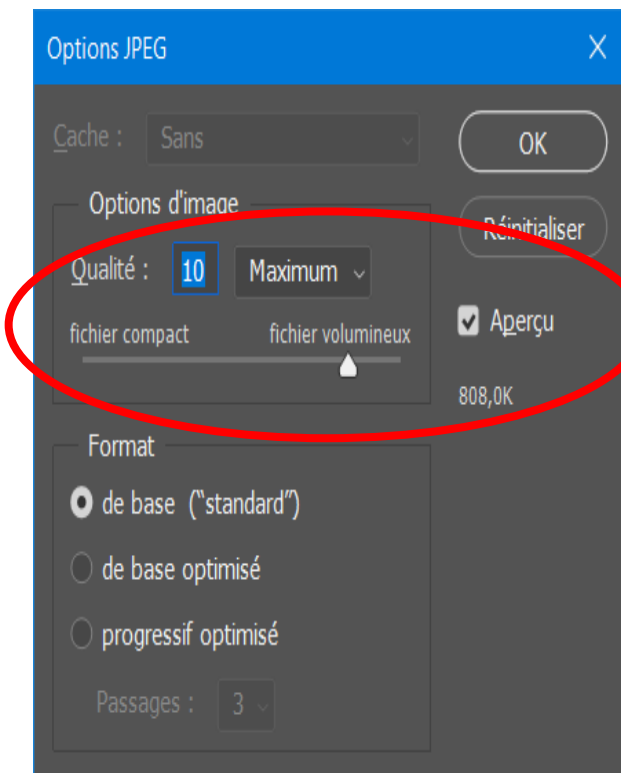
Options JPEG

X

Cache : Sans

OK

Options d'image

Réinitialiser

Qualité : 10 Maximum

Aperçu

fichier compact fichier volumineux

808,0K

Format

de base ("standard")

de base optimisé

progressif optimisé

Passages : 3